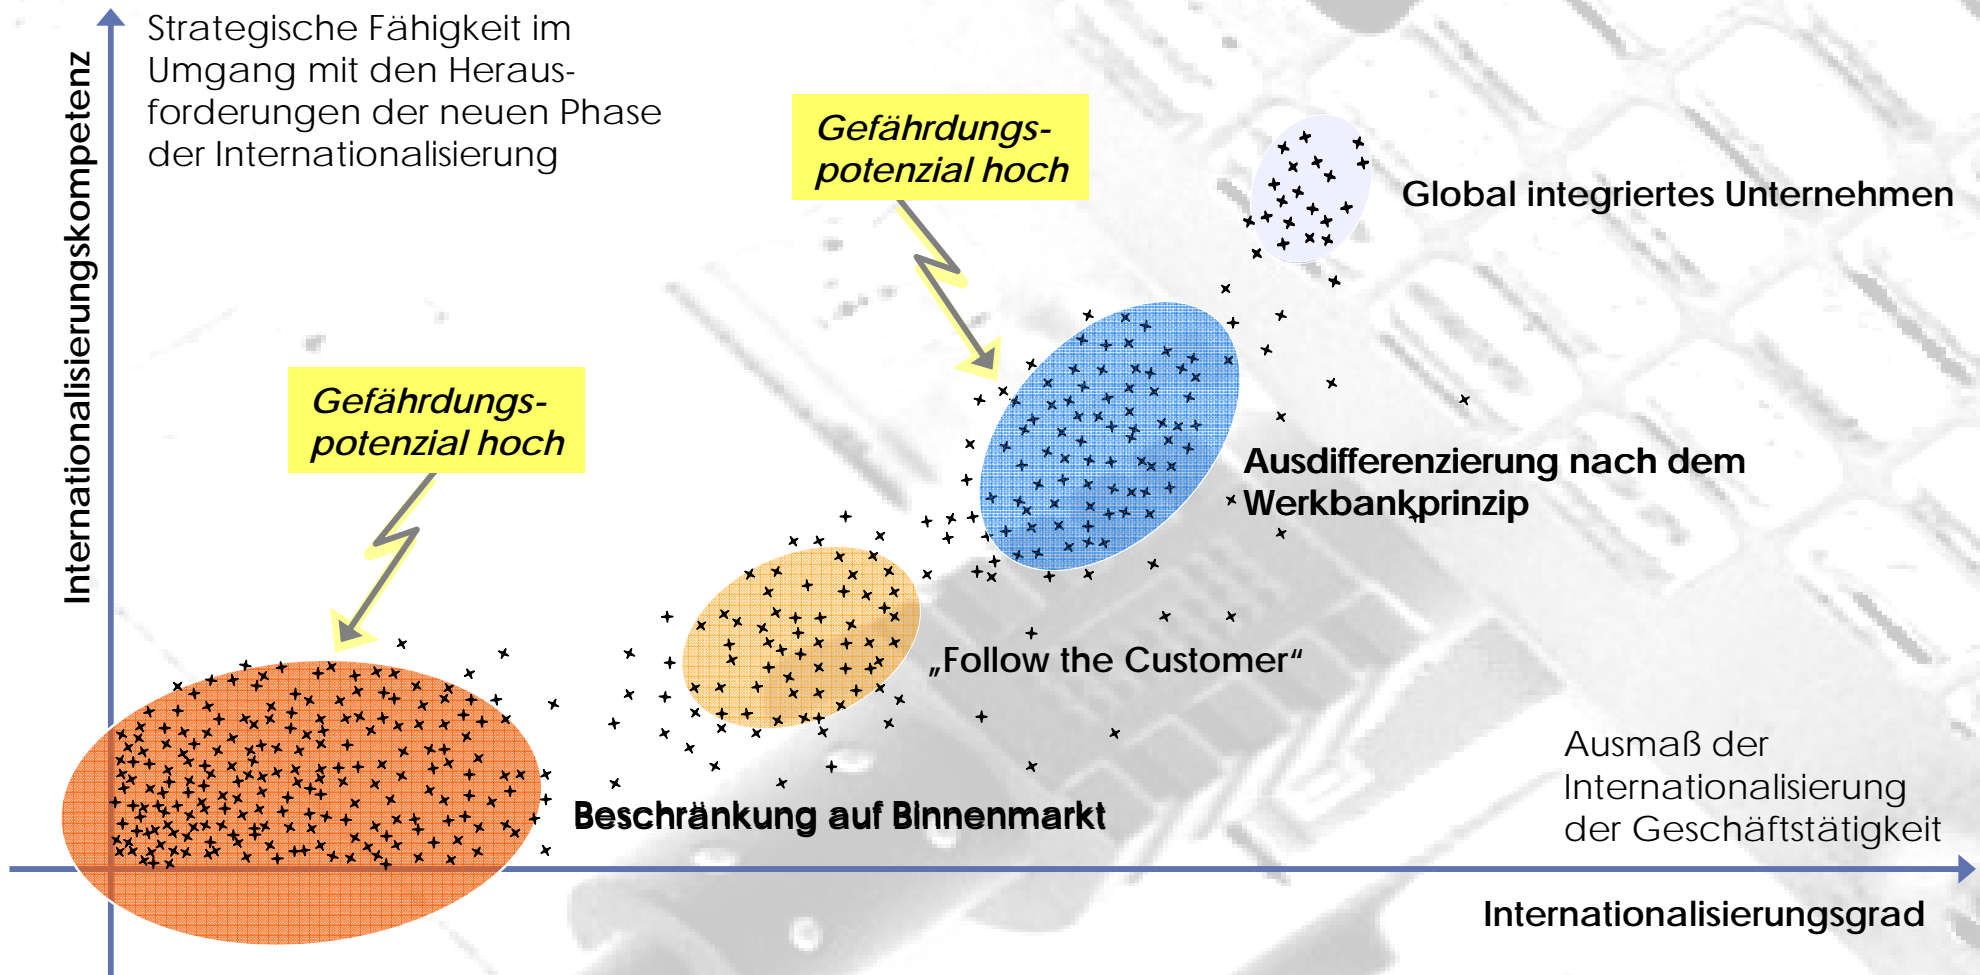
Internationalisierungskompetenz

Strategische Fähigkeit im Umgang mit den Herausforderungen der neuen Phase der Internationalisierung

Gefährdungspotenzial hoch

Global integriertes Unternehmen

Gefährdungspotenzial hoch

Ausdifferenzierung nach dem Werkbankprinzip

„Follow the Customer"

Ausmaß der Internationalisierung der Geschäftstätigkeit

Beschränkung auf Binnenmarkt

Internationalisierungsgrad